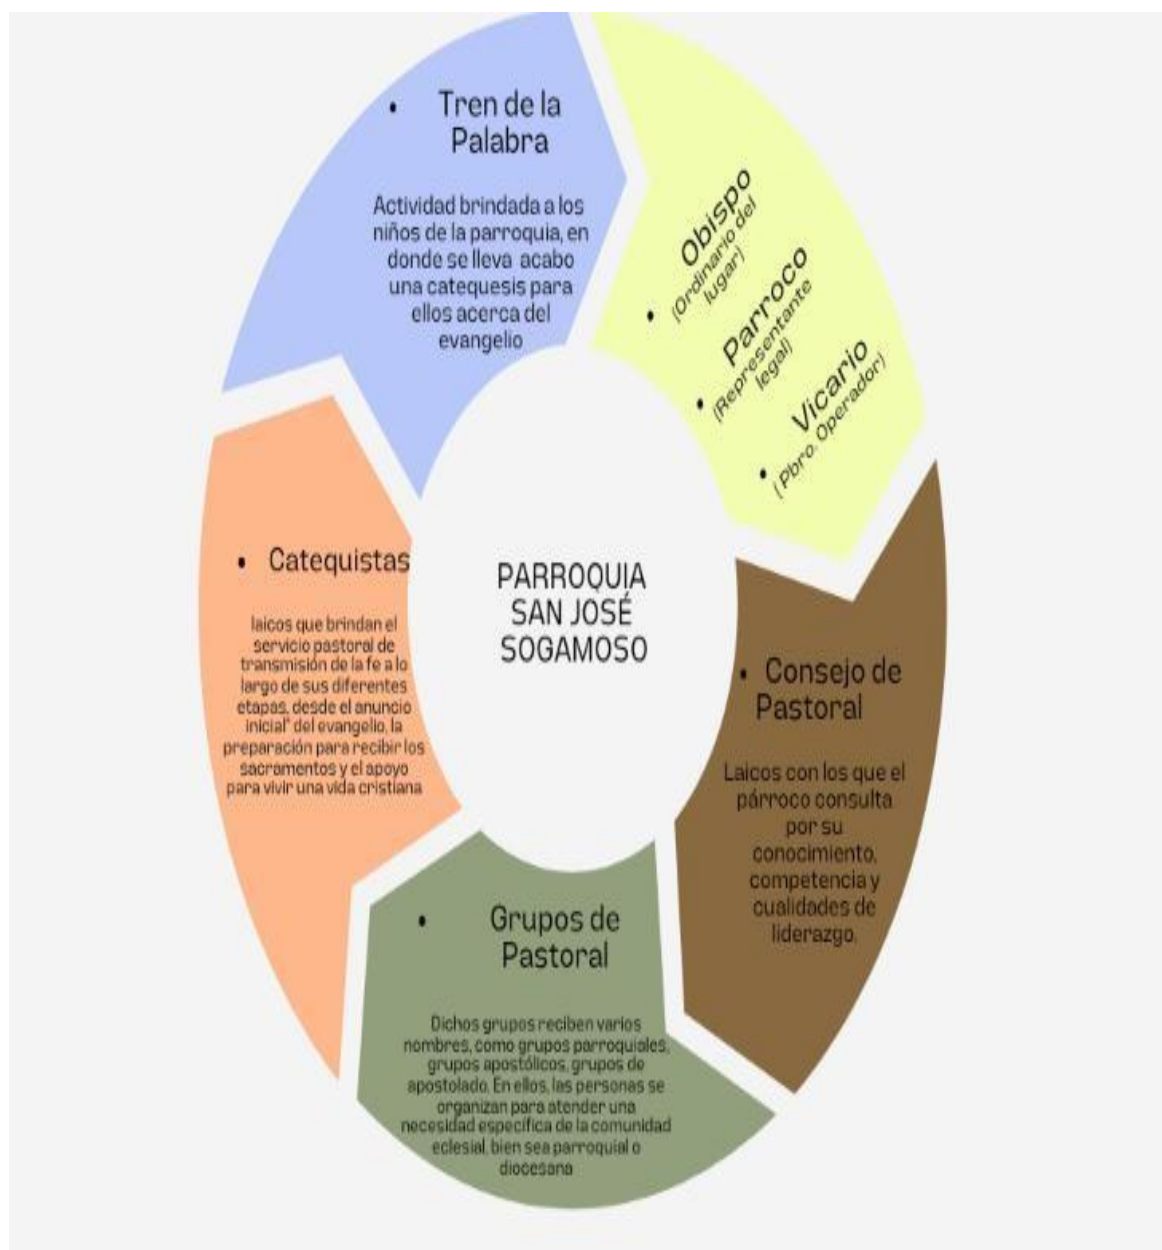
• Tren de la Palabra

Actividad brindada a los niños de la parroquia, en donde se lleva acabo una catequesis para ellos acerca del evangelio

• Obispo (Ordinario del lugar)

• Parroco (Representante legal)

• Vicario ( Pbro. Operador)

PARROQUIA SAN JOSÉ SOGAMOSO

• Consejo de Pastoral

Laicos con los que el párroco consulta por su conocimiento, competencia y cualidades de liderazgo.

• Grupos de Pastoral

Dichos grupos reciben varios nombres, como grupos parroquiales, grupos apostólicos, grupos de apostolado. En ellos, las personas se organizan para atender una necesidad especifica de la comunidad eclesial, bien sea parroquial o diocesana

• Catequistas

laicos que brindan el servicio pastoral de transmisión de la fe a lo largo de sus diferentes etapas, desde el anuncio inicial" del evangelio, la preparación para recibir los sacramentos y el apoyo para vivir una vida cristiana